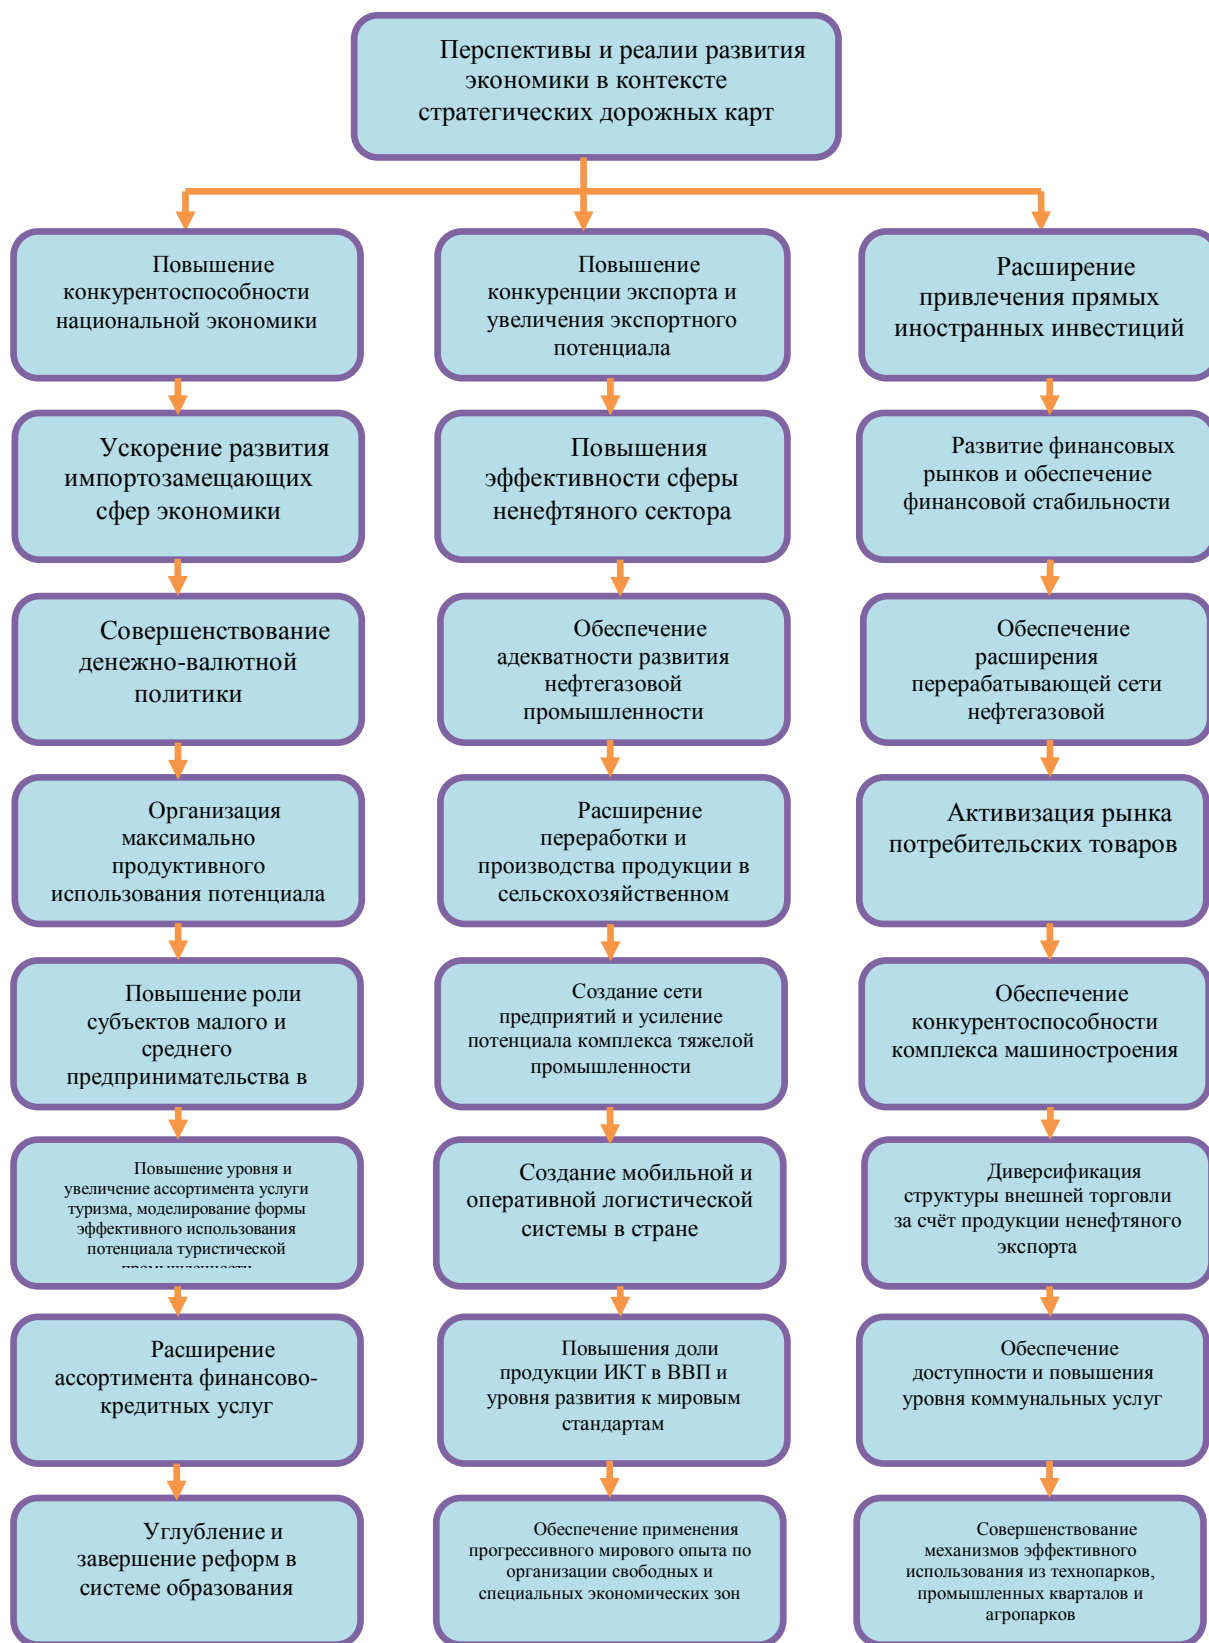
Перспективы и реалии развития экономики в контексте стратегических дорожных карт

Повышение конкурентоспособности национальной экономики

Ускорение развития импортозамещающих сфер экономики

Совершенствование денежно-валютной политики

Организация максимально продуктивного использования потенциала

Повышение роли субъектов малого и среднего предпринимательства в

Повышение уровня и увеличение ассортимента услуги туризма, моделирование формы эффективного использования потенциала туристической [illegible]

Расширение ассортимента финансово-кредитных услуг

Углубление и завершение реформ в системе образования

Повышение конкуренции экспорта и увеличения экспортного потенциала

Повышения эффективности сферы ненефтяного сектора

Обеспечение адекватности развития нефтегазовой промышленности

Расширение переработки и производства продукции в сельскохозяйственном

Создание сети предприятий и усиление потенциала комплекса тяжелой промышленности

Создание мобильной и оперативной логистической системы в стране

Повышения доли продукции ИКТ в ВВП и уровня развития к мировым стандартам

Обеспечение применения прогрессивного мирового опыта по организации свободных и специальных экономических зон

Расширение привлечения прямых иностранных инвестиций

Развитие финансовых рынков и обеспечение финансовой стабильности

Обеспечение расширения перерабатывающей сети нефтегазовой

Активизация рынка потребительских товаров

Обеспечение конкурентоспособности комплекса машиностроения

Диверсификация структуры внешней торговли за счёт продукции ненефтяного экспорта

Обеспечение доступности и повышения уровня коммунальных услуг

Совершенствование механизмов эффективного использования из технопарков, промышленных кварталов и агропарков